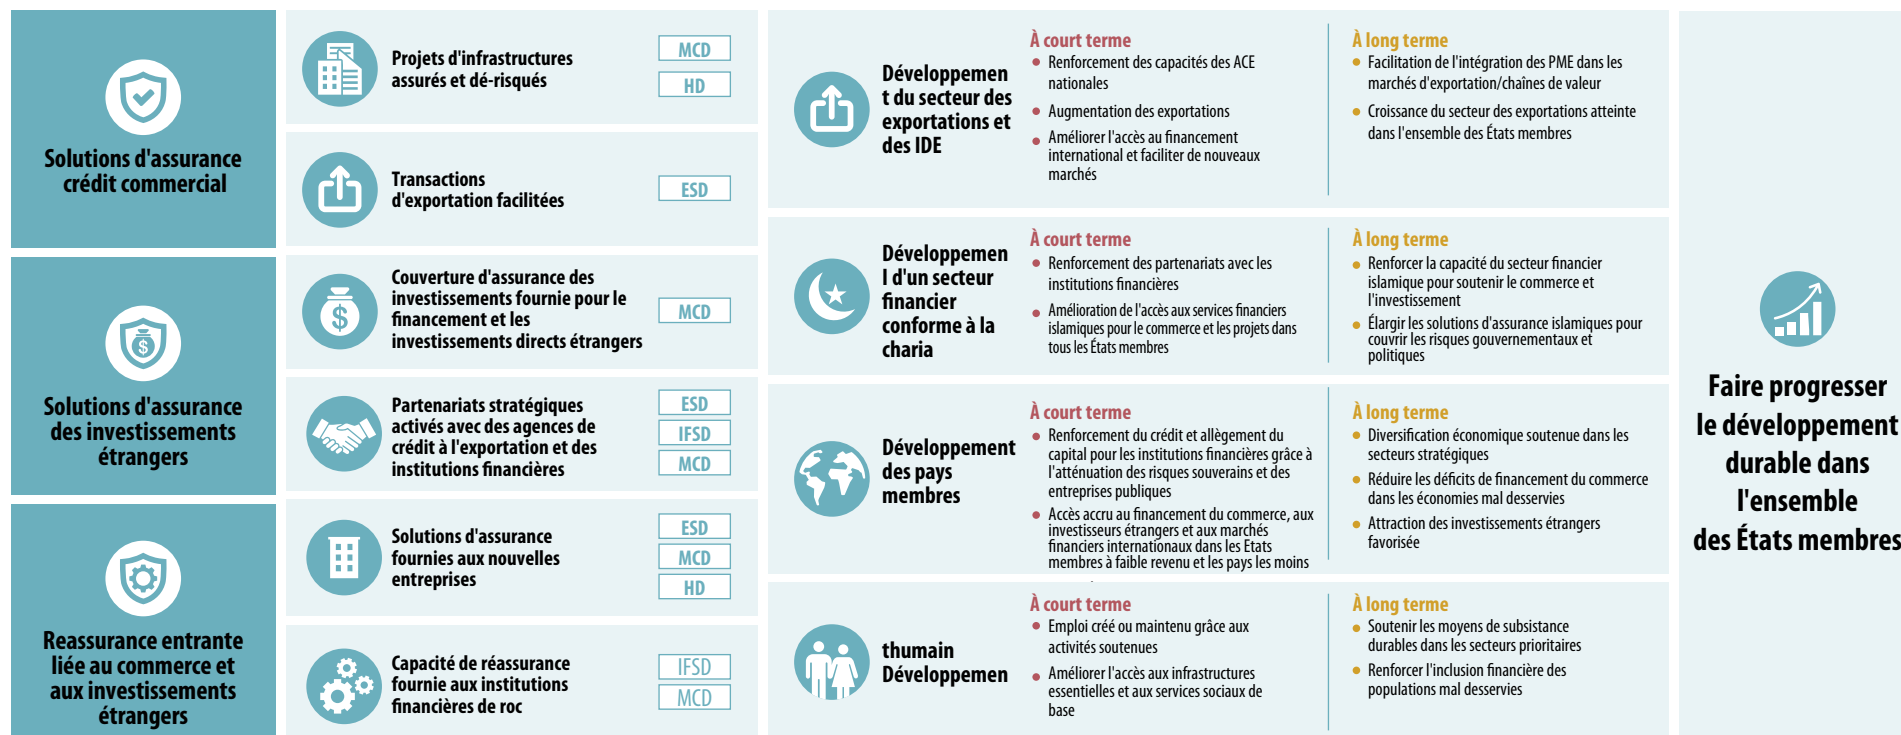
Solutions d'assurance crédit commercial

Solutions d'assurance des investissements étrangers

Reassurance entrante liée au commerce et aux investissements étrangers

Projets d'infrastructures assurés et dé-risqués
MCD
HD

Transactions d'exportation facilitées
ESD

Couverture d'assurance des investissements fournie pour le financement et les investissements directs étrangers
MCD

Partenariats stratégiques activés avec des agences de crédit à l'exportation et des institutions financières
ESD
IFSD
MCD

Solutions d'assurance fournies aux nouvelles entreprises
ESD
MCD
HD

Capacité de réassurance fournie aux institutions financières de roc
IFSD
MCD

Développement du secteur des exportations et des IDE

À court terme
Renforcement des capacités des ACE nationales
Augmentation des exportations
Améliorer l'accès au financement international et faciliter de nouveaux marchés

À long terme
Facilitation de l'intégration des PME dans les marchés d'exportation/chaînes de valeur
Croissance du secteur des exportations atteinte dans l'ensemble des États membres

Développement d'un secteur financier conforme à la charia

À court terme
Renforcement des partenariats avec les institutions financières
Amélioration de l'accès aux services financiers islamiques pour le commerce et les projets dans tous les États membres

À long terme
Renforcer la capacité du secteur financier islamique pour soutenir le commerce et l'investissement
Élargir les solutions d'assurance islamiques pour couvrir les risques gouvernementaux et politiques

Développement des pays membres

À court terme
Renforcement du crédit et allègement du capital pour les institutions financières grâce à l'atténuation des risques souverains et des entreprises publiques
Accès accru au financement du commerce, aux investisseurs étrangers et aux marchés financiers internationaux dans les Etats membres à faible revenu et les pays les moins

À long terme
Diversification économique soutenue dans les secteurs stratégiques
Réduire les déficits de financement du commerce dans les économies mal desservies
Attraction des investissements étrangers favorisée

thumain Développemen

À court terme
Emploi créé ou maintenu grâce aux activités soutenues
Améliorer l'accès aux infrastructures essentielles et aux services sociaux de base

À long terme
Soutenir les moyens de subsistance durables dans les secteurs prioritaires
Renforcer l'inclusion financière des populations mal desservies

Faire progresser le développement durable dans l'ensemble des États membres